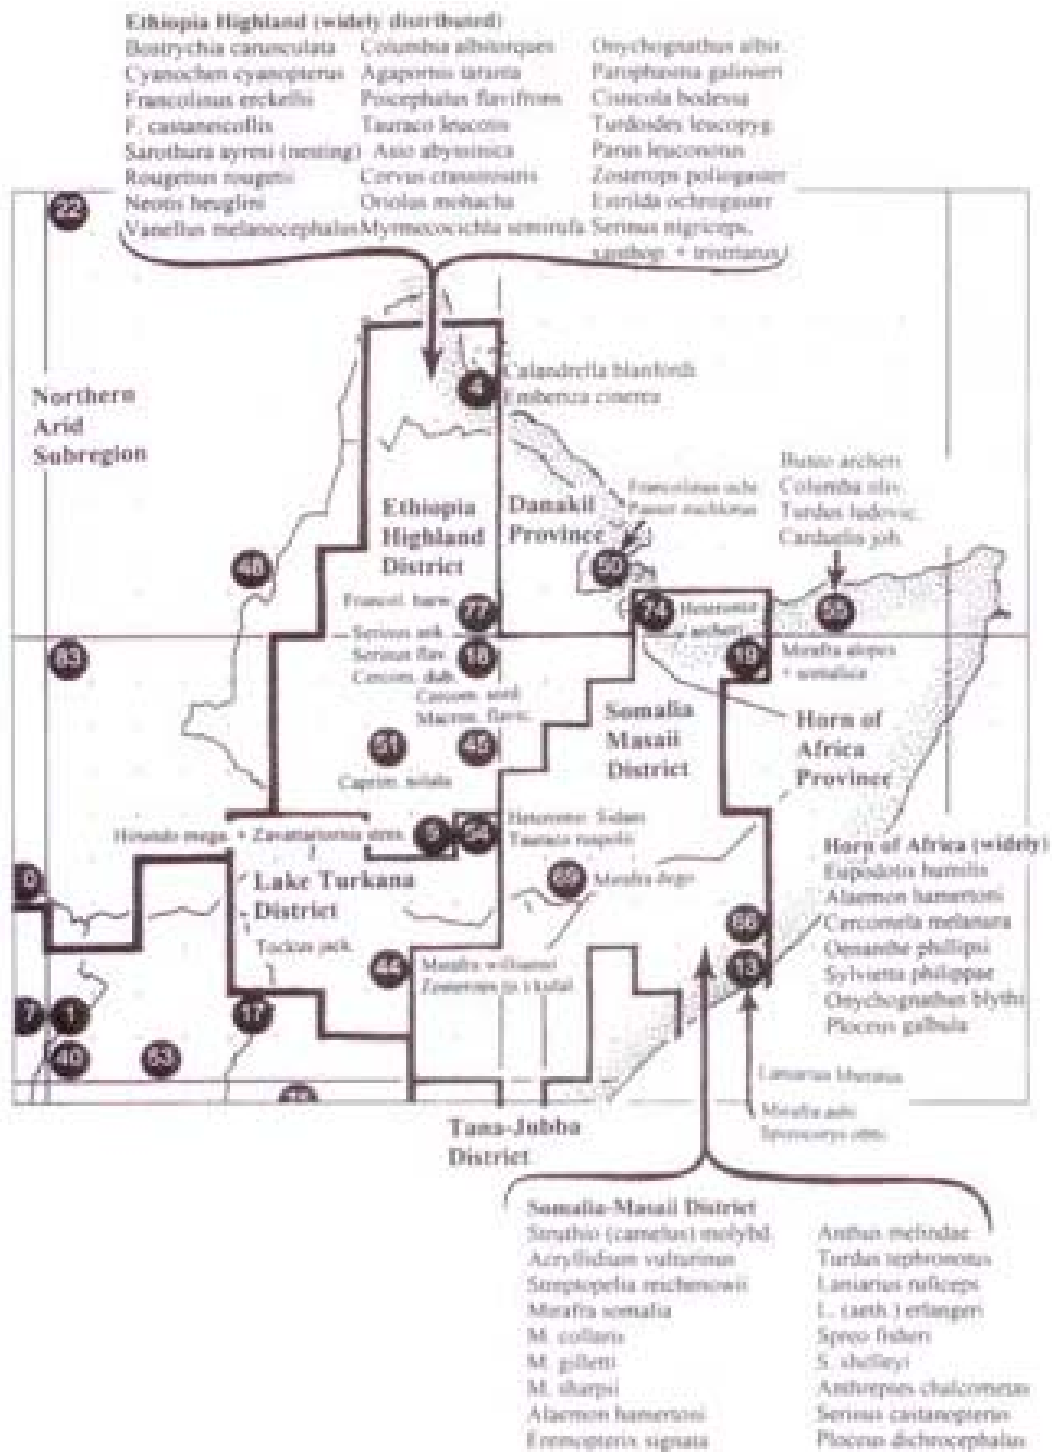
Ethiopia Highland (widely distributed)
Bostrychia carunculata
Cyanochen cyanopterus
Francolinus erckelii
F. castaneicollis
Sarothura ayresi (nesting)
Rougetius rougetii
Neotis heuglini
Vanellus melanocephalus
Columba albitorques
Agapornis taranta
Poicephalus flavifrons
Tauraco leucotis
Asio abyssinicus
Corvus crassirostris
Oriolus monacha
Myrmecocichla semirufa
Onychognathus albir.
Parophasma galinieri
Cisticola bodessa
Turdoides leucopyg.
Parus leuconotus
Zosterops poliogaster
Estrilda ochrogaster
Serinus nigriceps, xanthop. + tristriatus

22

Northern Arid Subregion

4 Calandrella blanfordi Emberiza cinerea

Ethiopia Highland District

Danakil Province

Francolinus ochr. Passer euchlorus

50

Buteo archeri Columba oliv. Turdus ludovic. Carduelis joh.

48

Francol. harw.

77

74 Heteromirafra archeri

55

63

Serinus ank. Serinus flav. Carcom. dab.

18

69

Mirafra ashi + somalica

Carcom. sord. Macron. flavic.

Somalia Masaii District

Horn of Africa Province

51

45

Caprim. solala

Hirundo mega. + Zavattariornis stres.

9 26

Heteromir. Sidam Tauraco ruspolii

Horn of Africa (widely)
Eupodotis humilis
Alaemon hamertoni
Cercomela melanura
Oenanthe phillipsi
Sylvietta philippae
Onychognathus blythi
Ploceus galbula

0

Lake Turkana District

60 Mirafra degodi

Tockus jack.

66

44 Mirafra williamsi Zosterops (p.) kulal

13

7 1

17

40

63

Laniarius liberatus

Mirafra ashi Spizocorys obbi.

Tana-Jubba District

Somalia-Masaii District
Struthio (camelus) molybd.
Acryllium vulturinum
Streptopelia reichenowii
Mirafra somalica
M. collaris
M. gilletti
M. sharpii
Alaemon hamertoni
Eremopterix signata
Anthus melindae
Turdus tephronotus
Laniarius ruficeps
L. (aeth.) erlangeri
Spreo fischeri
S. shelleyi
Anthreptes chalcomelas
Serinus castanopterus
Ploceus dichrocephalus